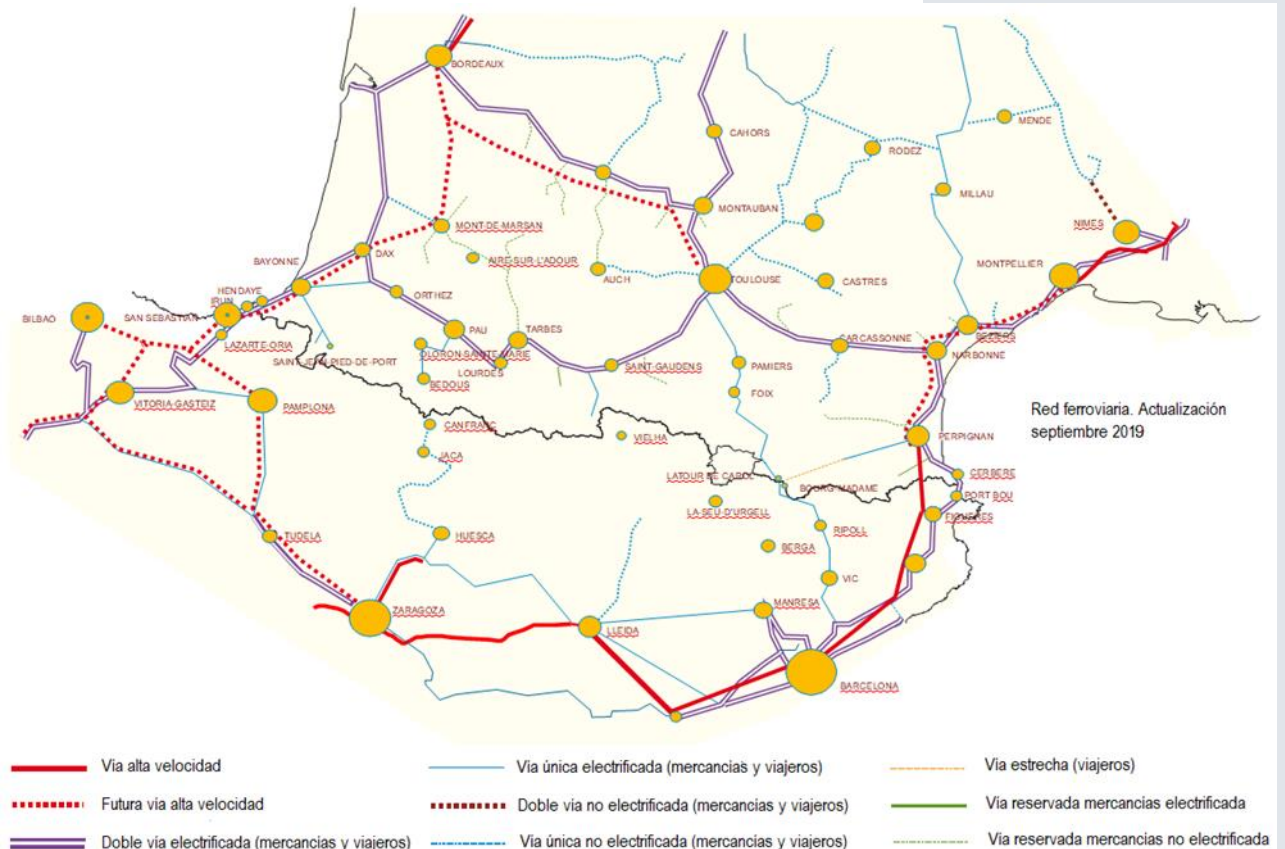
BORDEAUX
CAHORS
MENDE
RODEZ
MILLAU
MONTAUBAN
NIMES
MONT-DE-MARSAN
BAYONNE
DAX
AIRE-SUR-L'ADOUR
AUCH
TOULOUSE
CASTRES
MONTPELLIER
HENDAYE
IRUN
BILBAO
SAN SEBASTIAN
ORTHEZ
PAU
TARBES
LAZARTE-ORIA
SAINT-JEAN-PIED-DE-PORT
OLORON-SAINTE-MARIE
LOURDES
BEDOUS
SAINT-GAUDENS
PAMIERS
CARCASSONNE
NARBONNE
BEZIERS
VITORIA-GASTEIZ
PAMPLONA
FOIX
CANFRANC
VIELHA
JACA
PERPIGNAN
LATOUR DE CAROL
BOURG-MADAME
CERBERE
PORT BOU
LA SEU D'URGELL
FIGUERES
TUDELA
HUESCA
RIPOLL
BERGA
VIC
MANRESA
ZARAGOZA
LLEIDA
BARCELONA

Red ferroviaria. Actualización septiembre 2019

Vía alta velocidad
Futura vía alta velocidad
Doble vía electrificada (mercancias y viajeros)
Vía única electrificada (mercancias y viajeros)
Doble vía no electrificada (mercancias y viajeros)
Vía única no electrificada (mercancias y viajeros)
Vía estrecha (viajeros)
Vía reservada mercancias electrificada
Vía reservada mercancias no electrificada